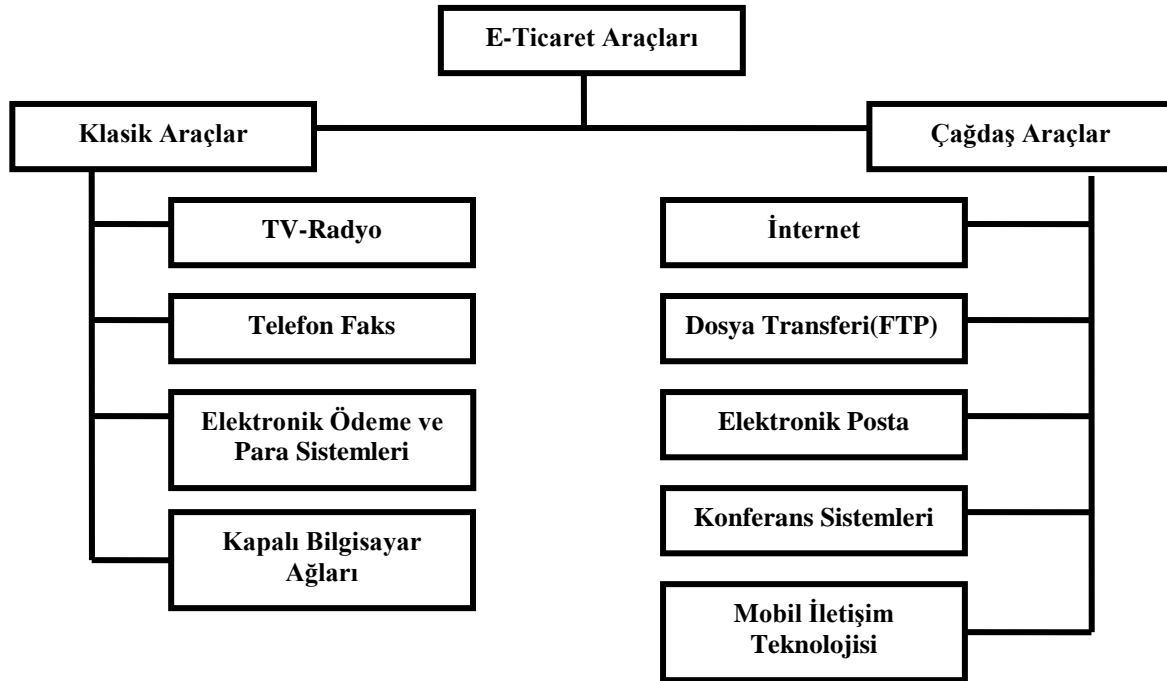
E-Ticaret Araçları

Klasik Araçlar

TV-Radyo

Telefon Faks

Elektronik Ödeme ve Para Sistemleri

Kapalı Bilgisayar Ağları

Çağdaş Araçlar

İnternet

Dosya Transferi(FTP)

Elektronik Posta

Konferans Sistemleri

Mobil İletişim Teknolojisi